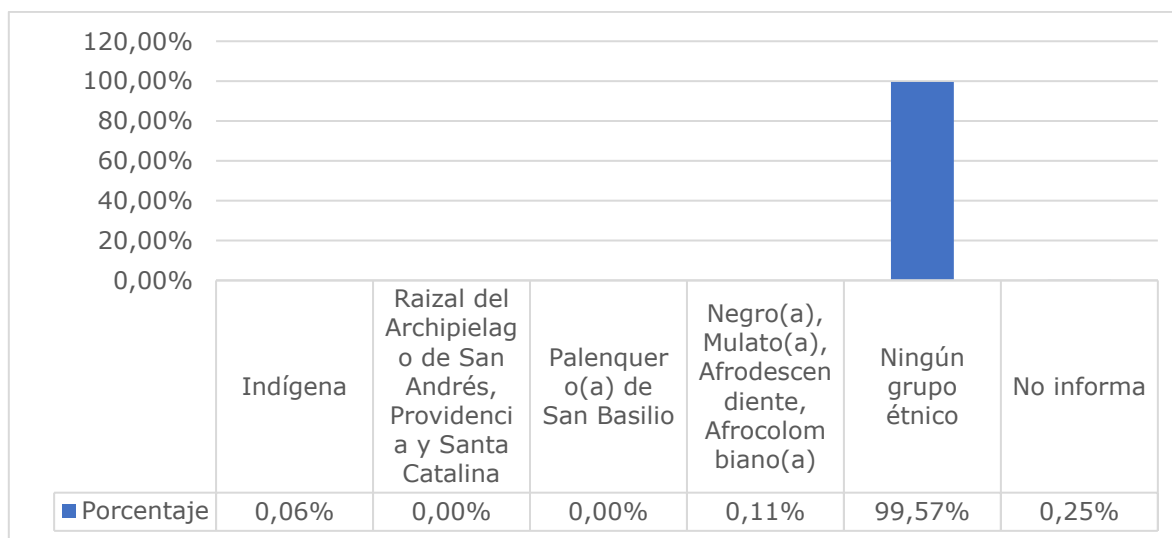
120,00%
100,00%
80,00%
60,00%
40,00%
20,00%
0,00%

|  | Indígena | Raizal del Archipielago de San Andrés, Providencia y Santa Catalina | Palenquero(a) de San Basilio | Negro(a), Mulato(a), Afrodescendiente, Afrocolombiano(a) | Ningún grupo étnico | No informa |
|---|---|---|---|---|---|---|
| Porcentaje | 0,06% | 0,00% | 0,00% | 0,11% | 99,57% | 0,25% |